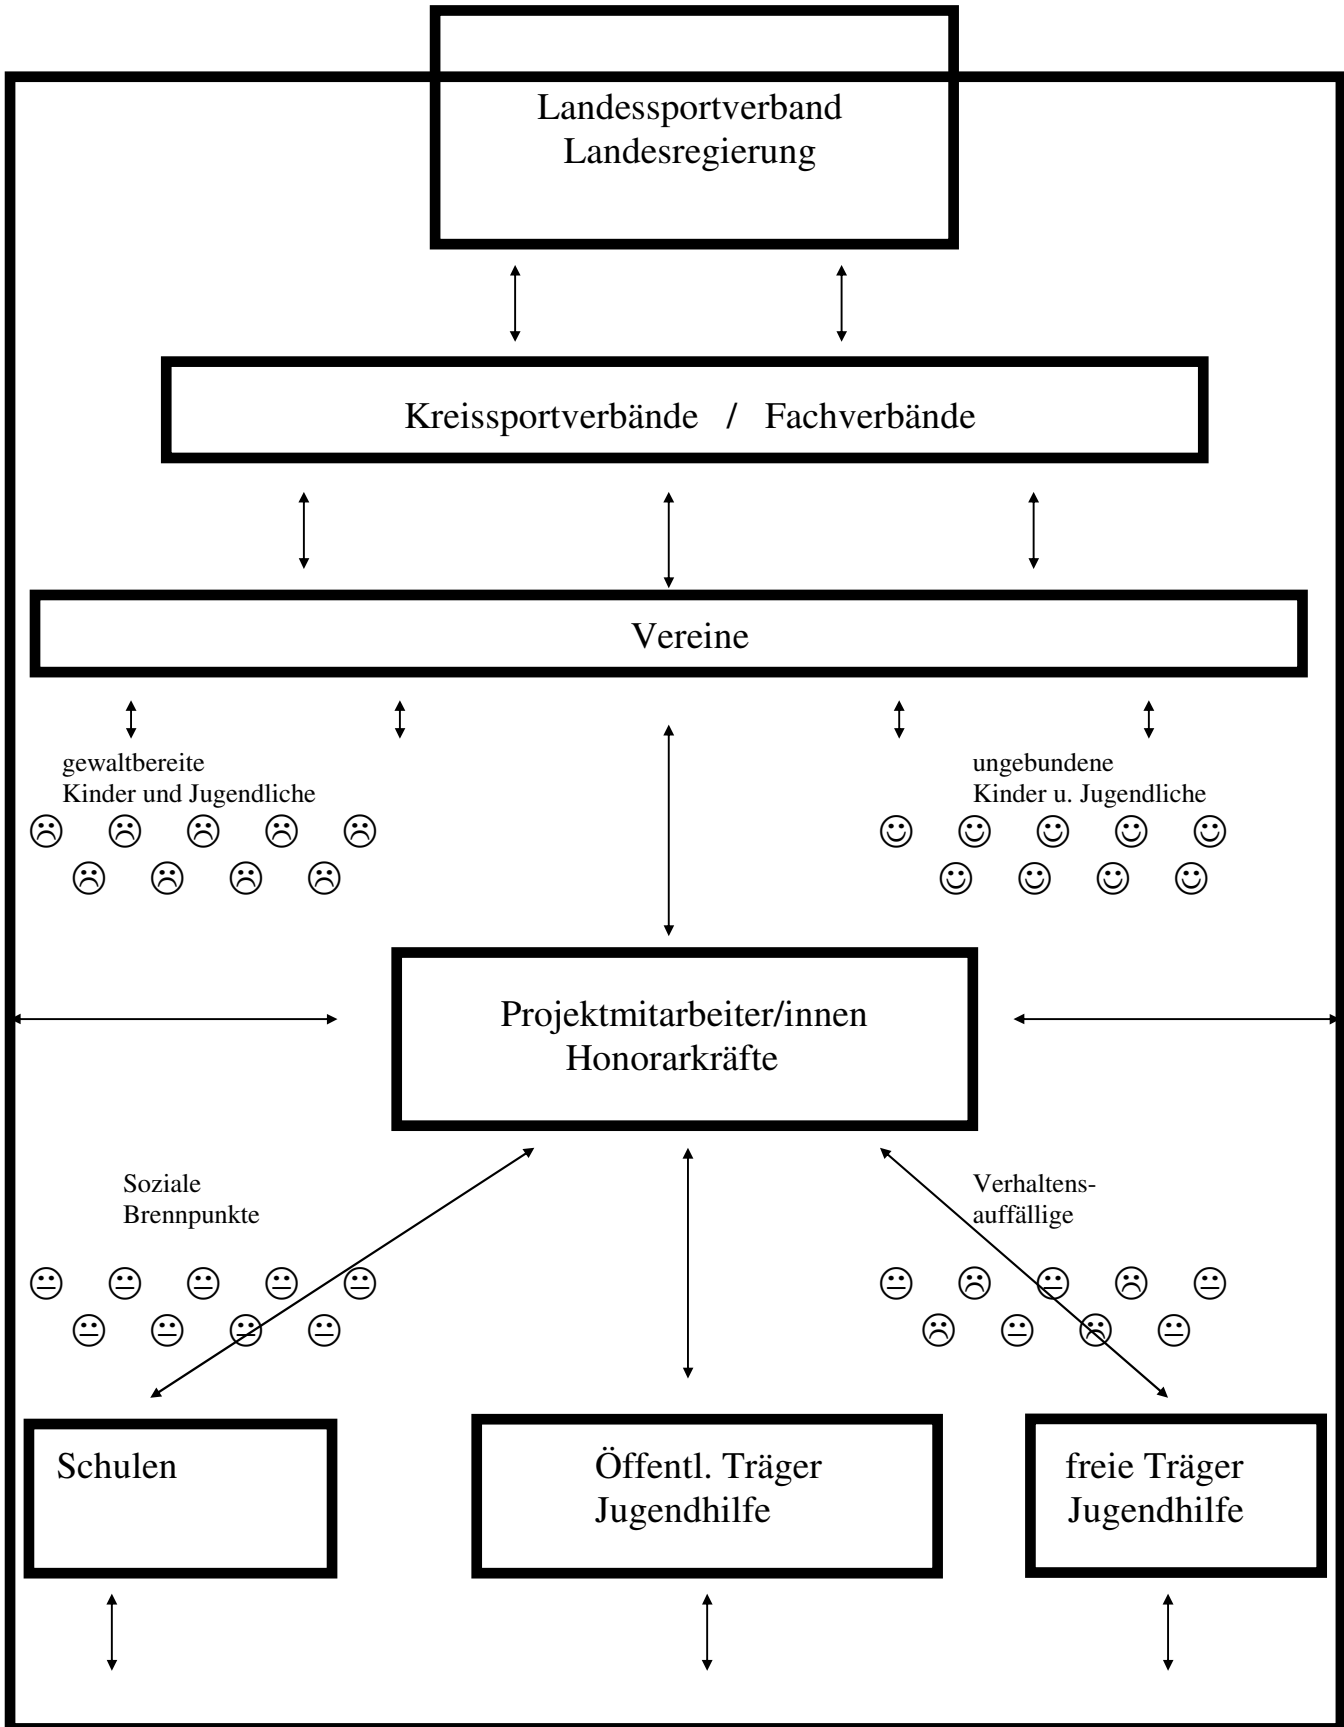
Landessportverband
Landesregierung

Kreissportverbände / Fachverbände

Vereine

gewaltbereite
Kinder und Jugendliche

☹ ☹ ☹ ☹ ☹
☹ ☹ ☹ ☹

ungebundene
Kinder u. Jugendliche

☺ ☺ ☺ ☺ ☺
☺ ☺ ☺ ☺

Projektmitarbeiter/innen
Honorarkräfte

Soziale
Brennpunkte

😐 😐 😐 😐 😐
😐 😐 😐 😐

Verhaltensauffällige

😐 ☹ 😐 ☹ 😐
☹ 😐 ☹ 😐

Schulen

Öffentl. Träger
Jugendhilfe

freie Träger
Jugendhilfe